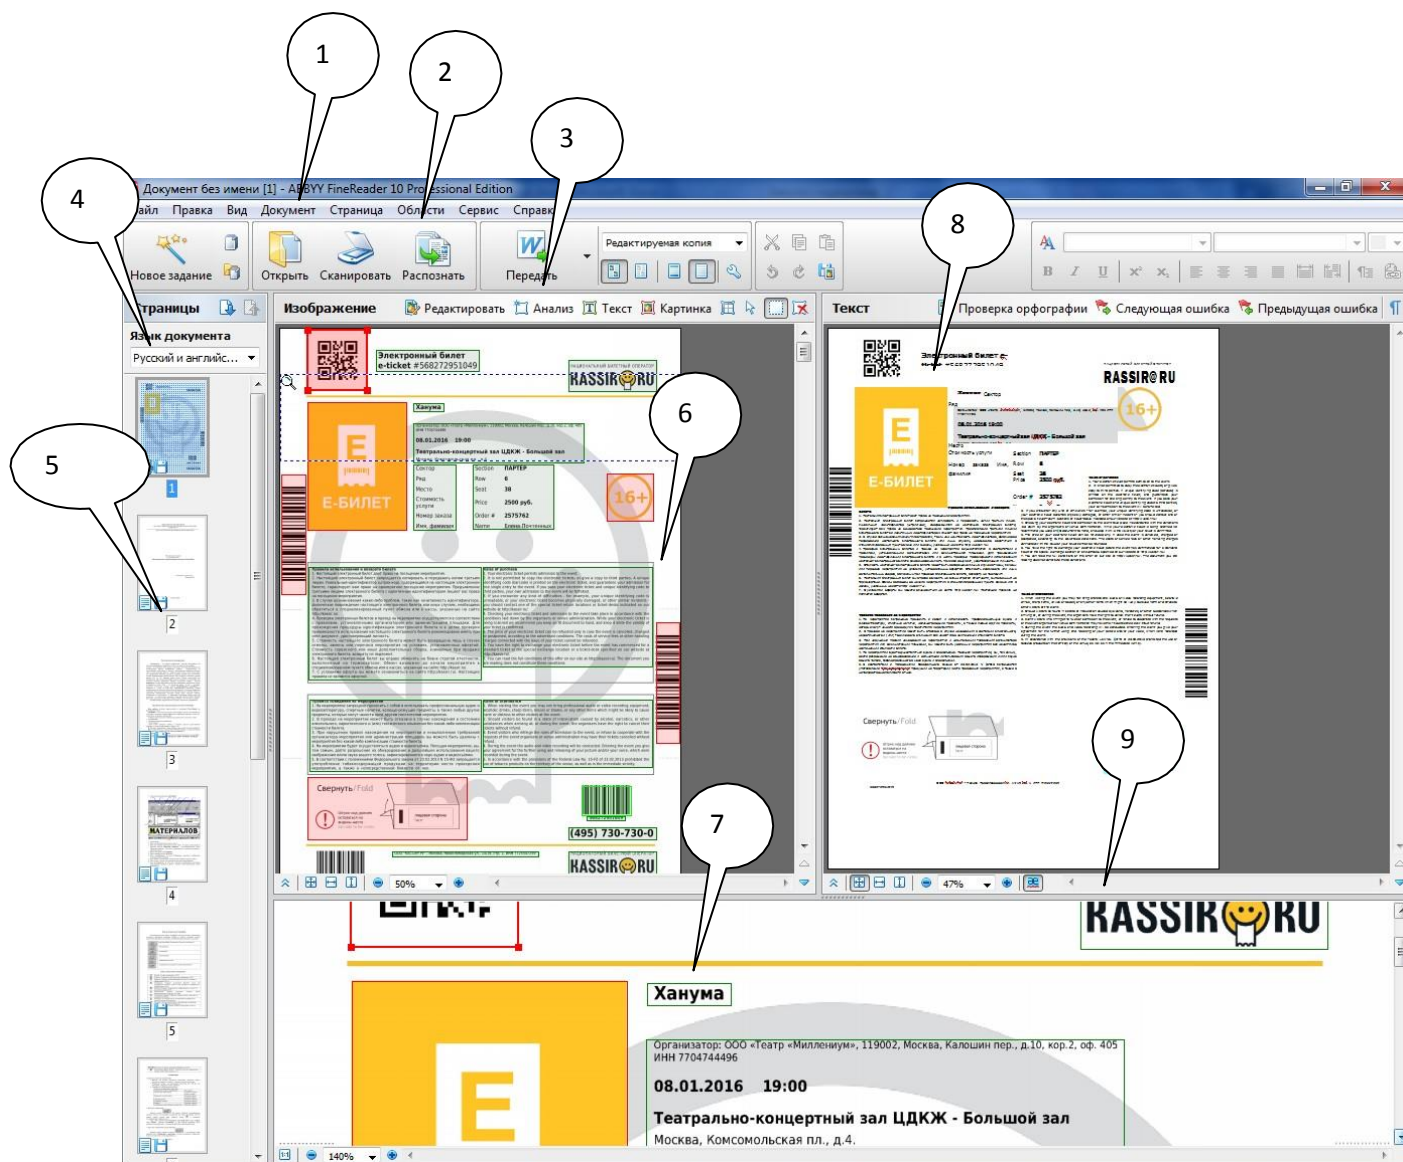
1

2

3

4

5

6

7

8

9

Документ без имени [1] - ABBYY FineReader 10 Professional Edition

айл Правка Вид Документ Страница Области Сервис Справк

Новое задание Открыть Сканировать Распознать Передать

Редактируемая копия

Страницы

Язык документа

Русский и английс...

Изображение Редактировать Анализ Текст Картинка

Текст Проверка орфографии Следующая ошибка Предыдущая ошибка

Электронный билет
e-ticket #568272951049

KASSIR RU

Хануma

08.01.2016 19:00

Театрально-концертный зал ЦДКЖ - Большой зал

Е-БИЛЕТ

16+

Свернуть/Fold

(495) 730-730-0

50%

47%

1

2

3

4

5

140%

Хануma

Организатор: ООО «Театр «Миллениум», 119002, Москва, Калошин пер., д.10, кор.2, оф. 405 ИНН 7704744496

08.01.2016 19:00

Театрально-концертный зал ЦДКЖ - Большой зал

Москва, Комсомольская пл., д.4.